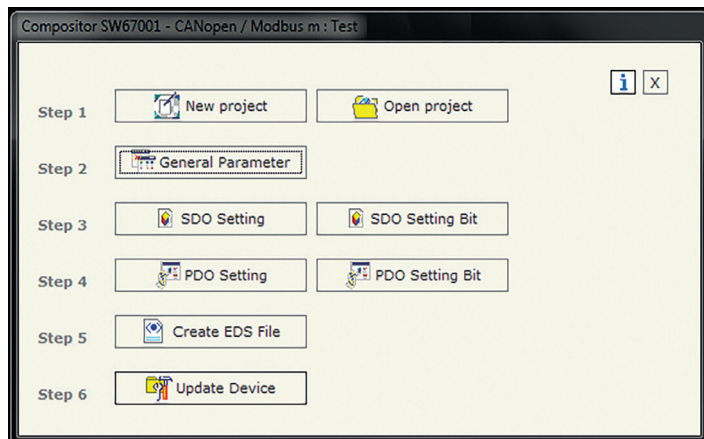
Compositor SW67001 - CANopen / Modbus m : Test

i X

Step 1 New project Open project

Step 2 General Parameter

Step 3 SDO Setting SDO Setting Bit

Step 4 PDO Setting PDO Setting Bit

Step 5 Create EDS File

Step 6 Update Device